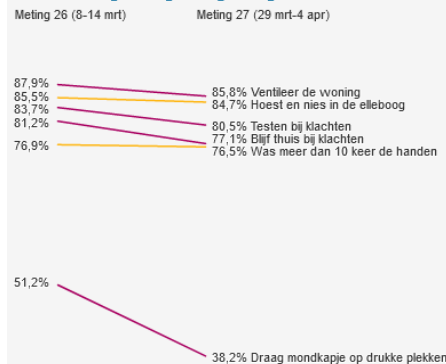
Meting 26 (8-14 mrt)

Meting 27 (29 mrt-4 apr)

87,9%
85,5%
83,7%
81,2%
76,9%

85,8% Ventileer de woning
84,7% Hoest en nies in de elleboog
80,5% Testen bij klachten
77,1% Blijf thuis bij klachten
76,5% Was meer dan 10 keer de handen

51,2%

38,2% Draag mondkapje op drukke plekken